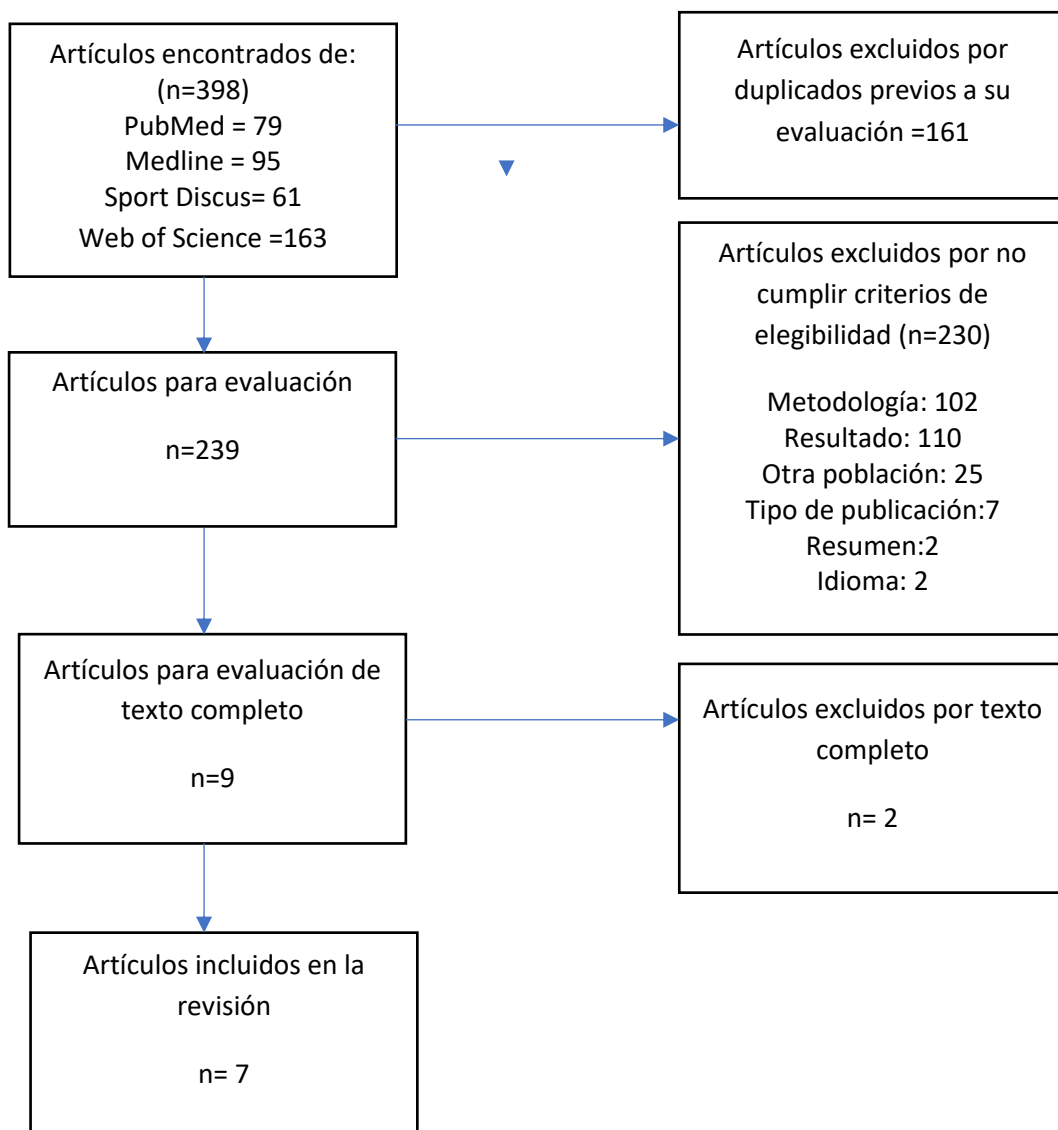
Artículos encontrados de:
(n=398)
PubMed = 79
Medline = 95
Sport Discus= 61
Web of Science =163

Artículos excluidos por duplicados previos a su evaluación =161

Artículos para evaluación

n=239

Artículos excluidos por no cumplir criterios de elegibilidad (n=230)

Metodología: 102
Resultado: 110
Otra población: 25
Tipo de publicación:7
Resumen:2
Idioma: 2

Artículos para evaluación de texto completo

n=9

Artículos excluidos por texto completo

n= 2

Artículos incluidos en la revisión

n= 7